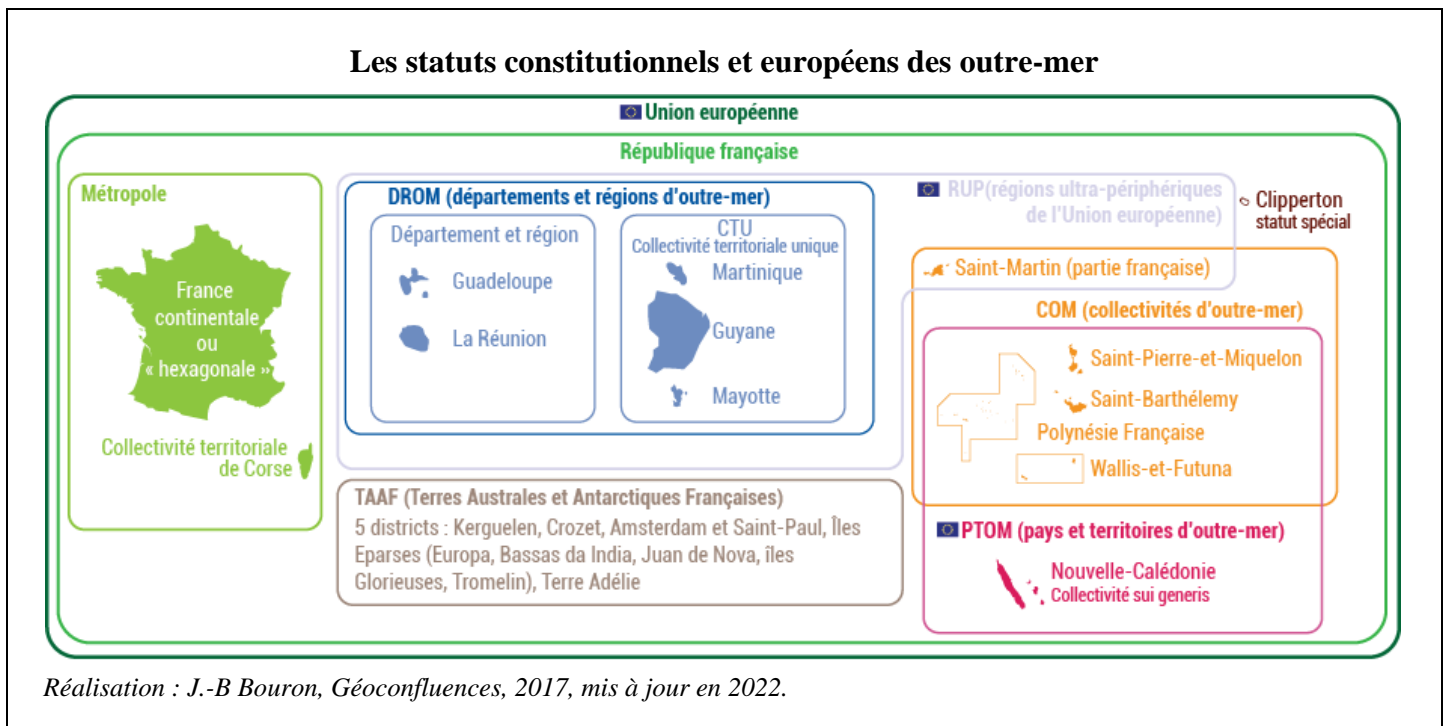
Les statuts constitutionnels et européens des outre-mer

Union européenne

République française

Métropole

France continentale ou « hexagonale »

Collectivité territoriale de Corse

DROM (départements et régions d'outre-mer)

Département et région

Guadeloupe

La Réunion

CTU
Collectivité territoriale unique

Martinique

Guyane

Mayotte

RUP(régions ultra-périphériques de l'Union européenne)

Clipperton
statut spécial

Saint-Martin (partie française)

COM (collectivités d'outre-mer)

Saint-Pierre-et-Miquelon

Saint-Barthélemy

Polynésie Française

Wallis-et-Futuna

TAAF (Terres Australes et Antarctiques Françaises)
5 districts : Kerguelen, Crozet, Amsterdam et Saint-Paul, Îles Eparses (Europa, Bassas da India, Juan de Nova, îles Glorieuses, Tromelin), Terre Adélie

PTOM (pays et territoires d'outre-mer)

Nouvelle-Calédonie
Collectivité sui generis

Réalisation : J.-B Bouron, Géoconfluences, 2017, mis à jour en 2022.